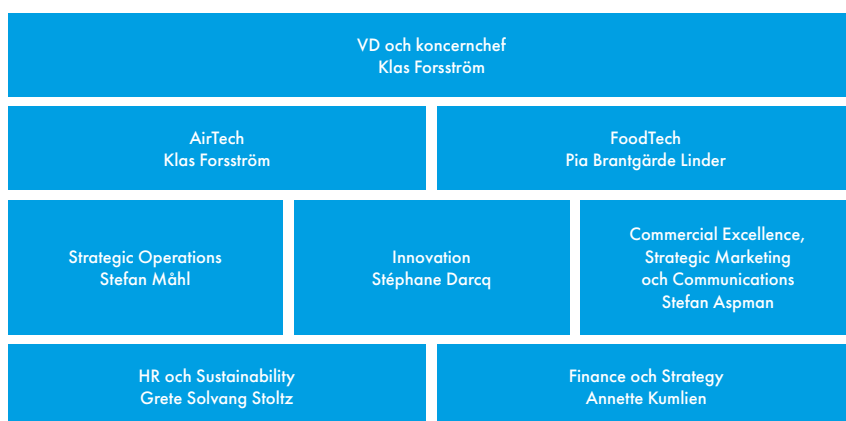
VD och koncernchef
Klas Forsström

AirTech
Klas Forsström

FoodTech
Pia Brantgärde Linder

Strategic Operations
Stefan Måhl

Innovation
Stéphane Darcq

Commercial Excellence,
Strategic Marketing
och Communications
Stefan Aspman

HR och Sustainability
Grete Solvang Stoltz

Finance och Strategy
Annette Kumlien